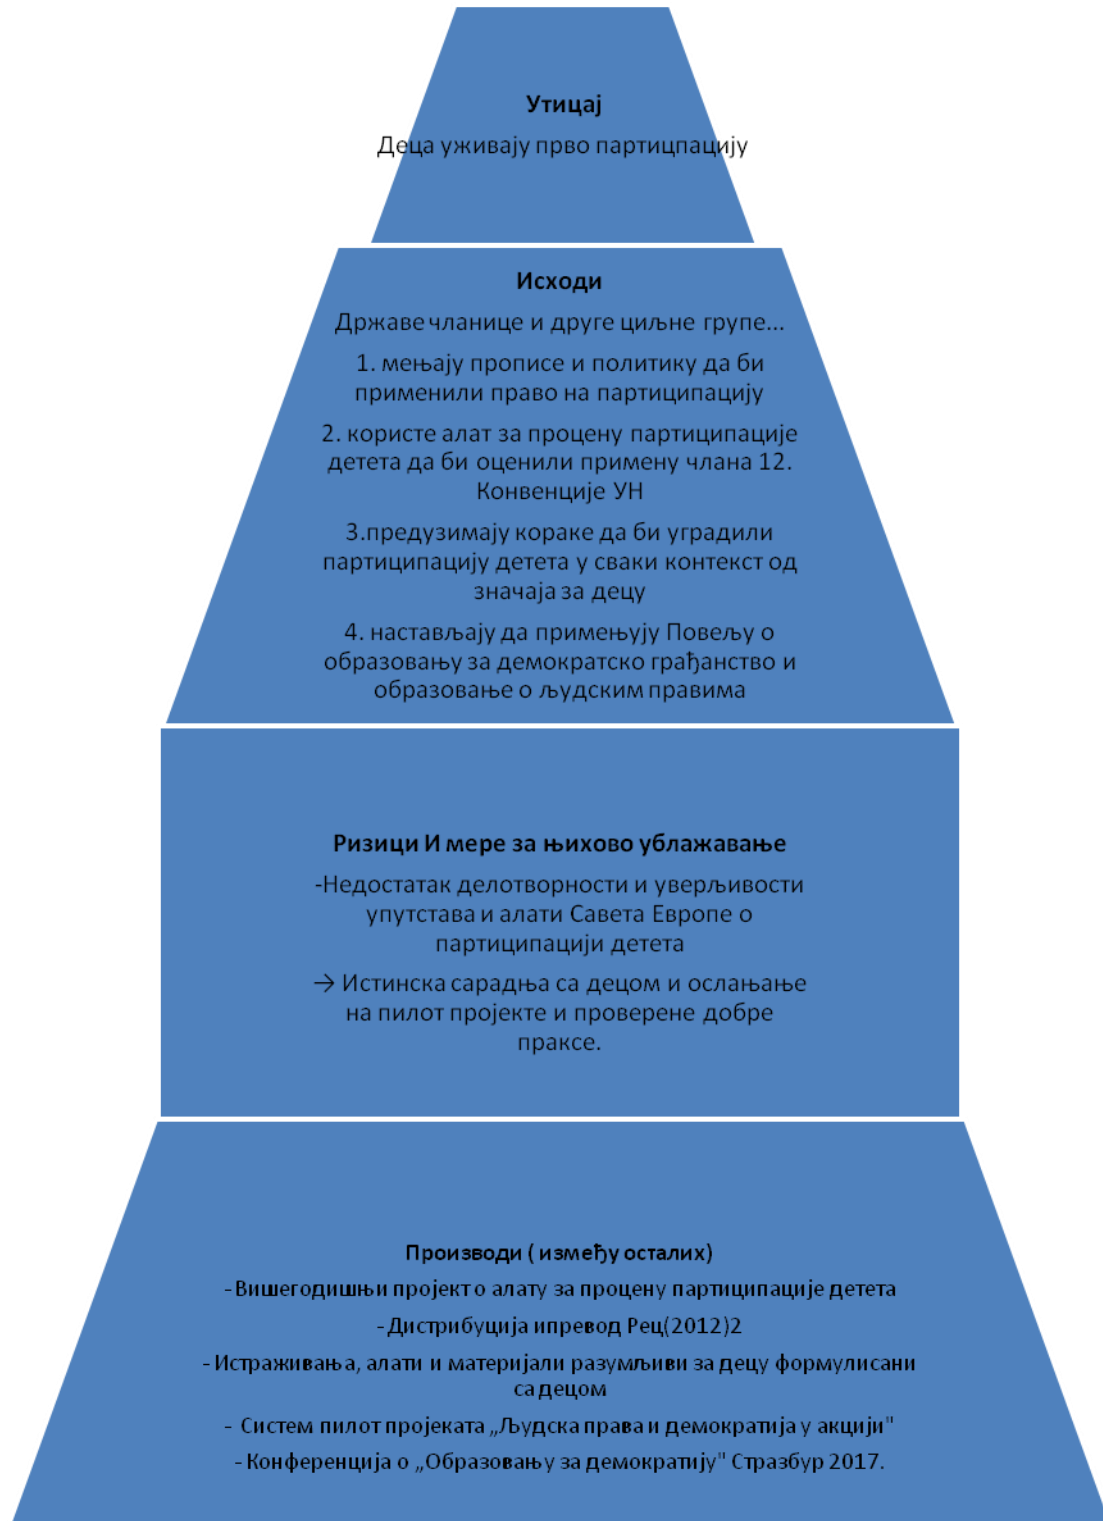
Утицај

Деца уживају прво партицпацију

Исходи

Државе чланице и друге циљне групе...

1. мењају прописе и политику да би применили право на партиципацију

2. користе алат за процену партиципације детета да би оценили примену члана 12. Конвенције УН

3.предузимају кораке да би уградили партиципацију детета у сваки контекст од значаја за децу

4. настављају да примењују Повељу о образовању за демократско грађанство и образовање о људским правима

Ризици И мере за њихово ублажавање

-Недостатак делотворности и уверљивости упутстава и алати Савета Европе о партиципацији детета

→ Истинска сарадња са децом и ослањање на пилот пројекте и проверене добре праксе.

Производи ( између осталих)

- Вишегодишњи пројект о алату за процену партиципације детета

- Дистрибуција ипревод Рец(2012)2

- Истраживања, алати и материјали разумљиви за децу формулисани са децом

- Систем пилот пројеката „Људска права и демократија у акцији"

- Конференција о „Образовању за демократију" Стразбур 2017.